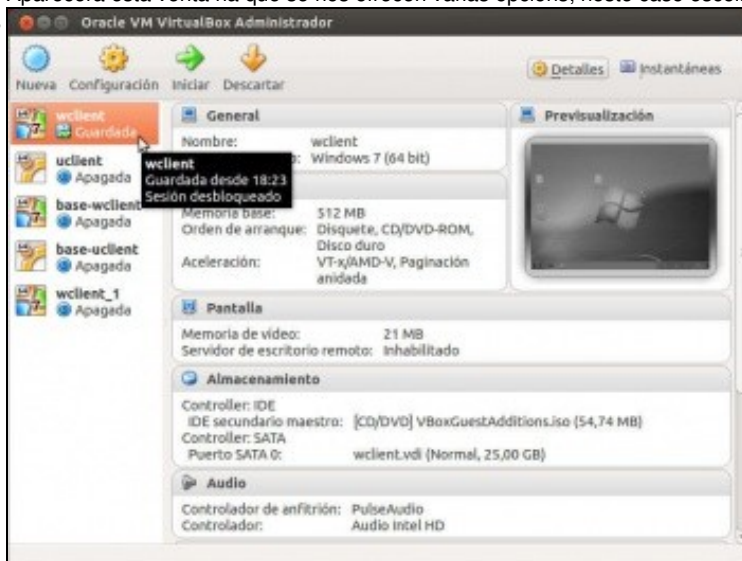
Aparecerá esta venta na que se nos ofrecen varias opcións, neste caso escoll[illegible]

Oracle VM VirtualBox Administrador

Nueva Configuración Iniciar Descartar

Detalles Instantáneas

wclient
Guardada

uclient
Apagada

base-wclient
Apagada

base-uclient
Apagada

wclient_1
Apagada

wclient
Guardada desde 18:23
Sesión desbloqueado

General

Nombre: wclient
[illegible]: Windows 7 (64 bit)

Memoria base: 512 MB
Orden de arranque: Disquete, CD/DVD-ROM, Disco duro
Aceleración: VT-x/AMD-V, Paginación anidada

Previsualización

Pantalla

Memoria de video: 21 MB
Servidor de escritorio remoto: Inhabilitado

Almacenamiento

Controller: IDE
IDE secundario maestro: [CD/DVD] VBoxGuestAdditions.iso (54,74 MB)
Controller: SATA
Puerto SATA 0: wclient.vdi (Normal, 25,00 GB)

Audio

Controlador de anfitrión: PulseAudio
Controlador: Audio Intel HD